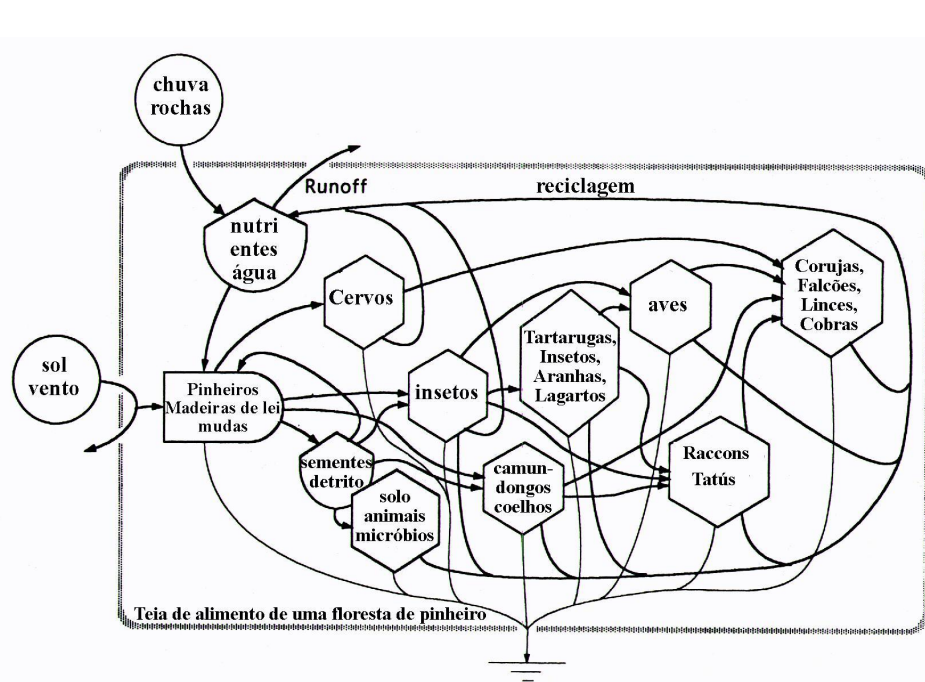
chuva
rochas

Runoff

reciclagem

nutri
entes
água

sol
vento

Cervos

aves

Corujas,
Falcões,
Linces,
Cobras

Tartarugas,
Insetos,
Aranhas,
Lagartos

Pinheiros
Madeiras de lei
mudas

insetos

sementes
detrito

solo
animais
micróbios

camun-
dongos
coelhos

Raccons
Tatús

Teia de alimento de uma floresta de pinheiro